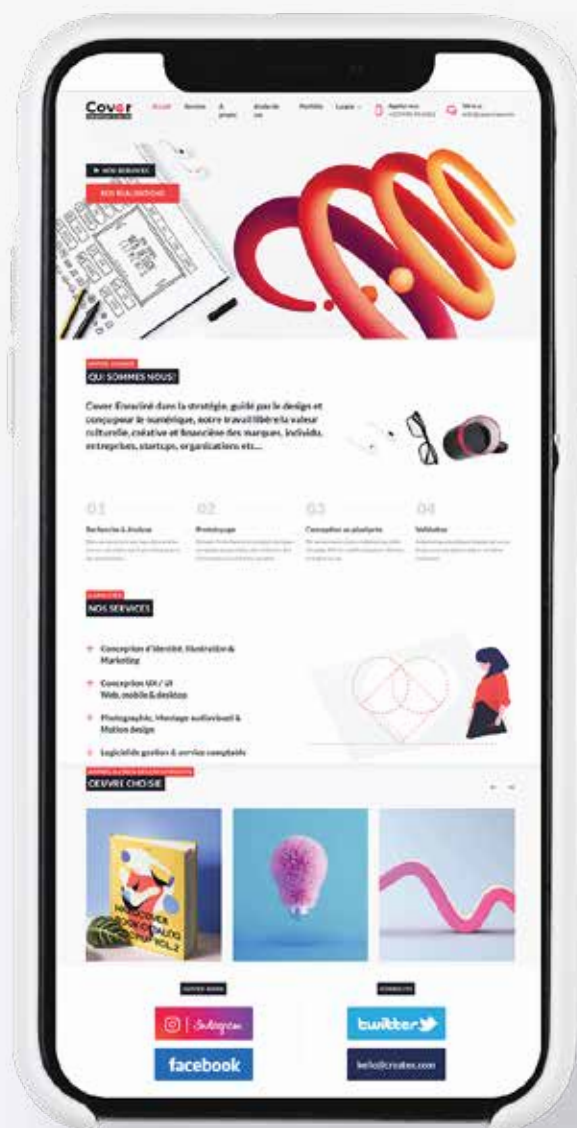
Cover

Accueil Services A propos Etude de cas Portfolio Langue Appelez-nous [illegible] Ecrivez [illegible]

NOS SERVICES

NOS RÉALISATIONS

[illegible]

QUI SOMMES NOUS!

Cover Enraciné dans la stratégie, guidé par le design et conçupour le numérique, notre travail libère la valeur culturelle, créative et financière des marques, individu, entreprises, startups, organisations etc...

01 Recherche & Analyse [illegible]

02 Prototypage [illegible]

03 Conception ou plateforme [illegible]

04 Validation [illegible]

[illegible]

NOS SERVICES

Conception d'Identité, Illustration & Marketing

Conception UX / UI Web, mobile & desktop

Photographie, Montage audiovisuel & Motion design

Logiciels de gestion & service comptable

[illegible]

OEUVRE CHOISIE

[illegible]

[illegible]

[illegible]

Instagram

twitter

facebook

hello@creatox.com